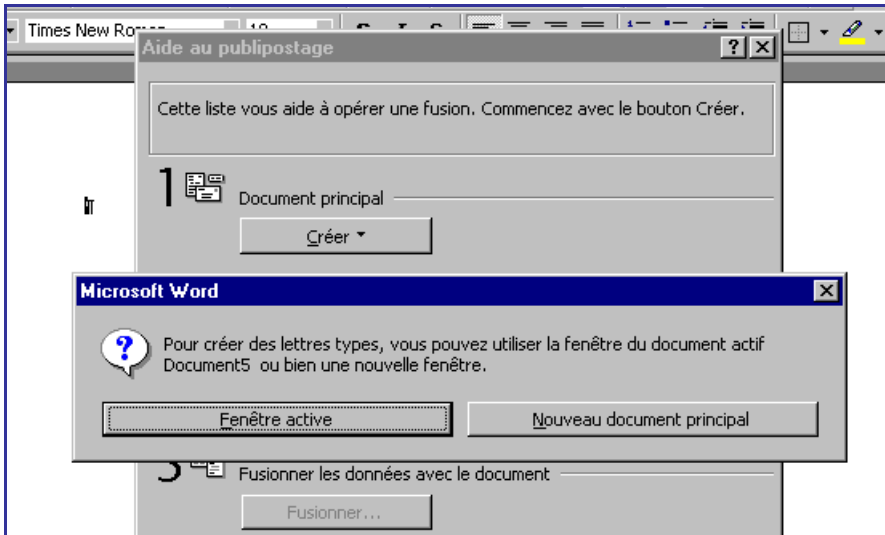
Times New Ro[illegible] 1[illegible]

Aide au publipostage

?

Cette liste vous aide à opérer une fusion. Commencez avec le bouton Créer.

1

Document principal

Créer

Microsoft Word

Pour créer des lettres types, vous pouvez utiliser la fenêtre du document actif Document5 ou bien une nouvelle fenêtre.

Fenêtre active

Nouveau document principal

3

Fusionner les données avec le document

Fusionner...